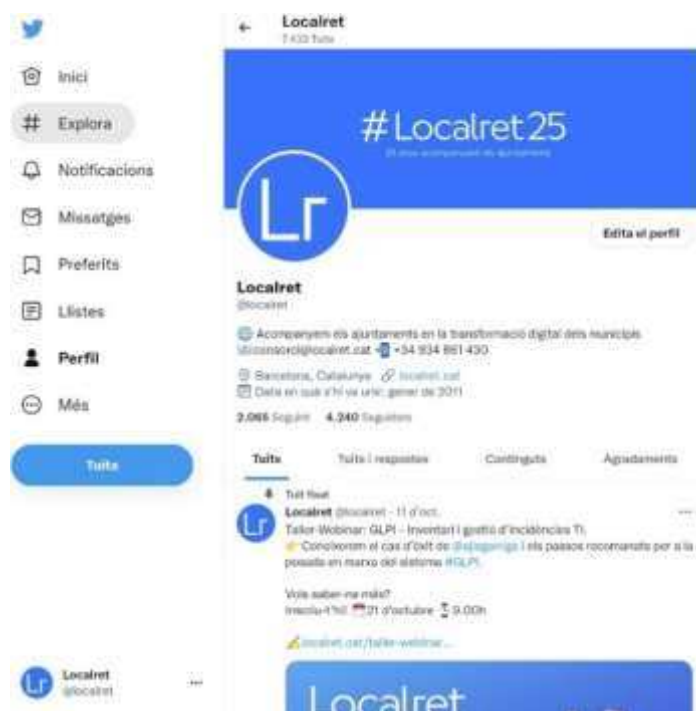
Inici

Explora

Notificacions

Missatges

Preferits

Llistes

Perfil

Més

Tuita

Localret
@localret

Localret
7.430 Tuits

#Localret25

Lr

Edita el perfil

Localret
@localret

Acompanyem els ajuntaments en la transformació digital dels municipis
consorci@localret.cat +34 934 861 430

Barcelona, Catalunya localret.cat
Data en què s'hi va unir: gener de 2011

2.065 Seguint 4.240 Seguidors

Tuits | Tuits i respostes | Contingut | Agradaments

Tuit fixat
Localret @localret · 11 d'oct.
Taller-Webinar: GLPI - Inventari i gestió d'incidències TI.
Coneixerem el cas d'èxit de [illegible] i els passos recomanats per a la posada en marxa del sistema #GLPI.

Vols saber-ne més?
Inscriu-t'hi! 21 d'octubre 9.00h

localret.cat/taller-webinar...

Localret